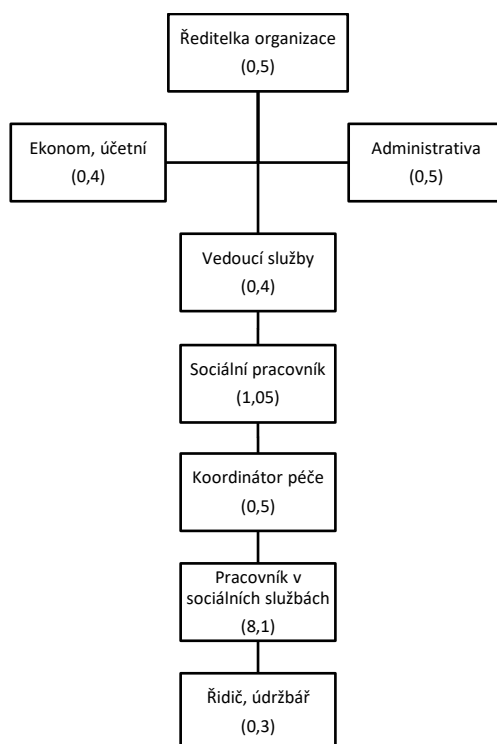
Ředitelka organizace
(0,5)

Ekonom, účetní
(0,4)

Administrativa
(0,5)

Vedoucí služby
(0,4)

Sociální pracovník
(1,05)

Koordinátor péče
(0,5)

Pracovník v sociálních službách
(8,1)

Řidič, údržbář
(0,3)